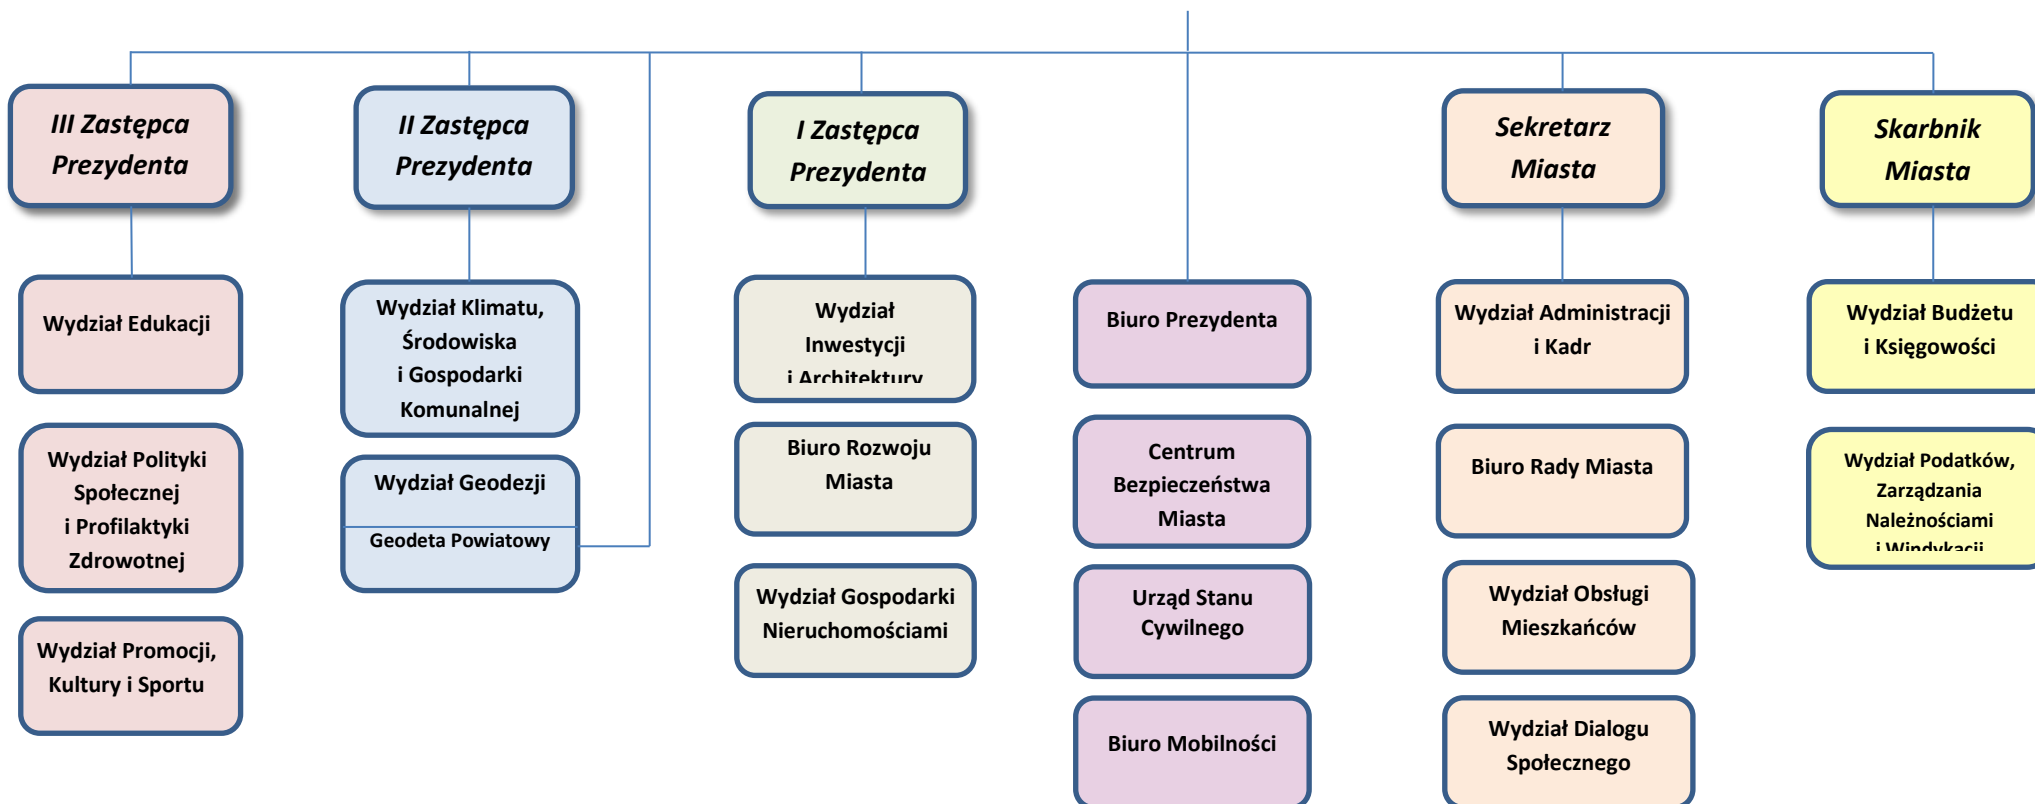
III Zastępca Prezydenta

Wydział Edukacji

Wydział Polityki Społecznej i Profilaktyki Zdrowotnej

Wydział Promocji, Kultury i Sportu

II Zastępca Prezydenta

Wydział Klimatu, Środowiska i Gospodarki Komunalnej

Wydział Geodezji

Geodeta Powiatowy

I Zastępca Prezydenta

Wydział Inwestycji i Architektury

Biuro Rozwoju Miasta

Wydział Gospodarki Nieruchomościami

Biuro Prezydenta

Centrum Bezpieczeństwa Miasta

Urząd Stanu Cywilnego

Biuro Mobilności

Sekretarz Miasta

Wydział Administracji i Kadr

Biuro Rady Miasta

Wydział Obsługi Mieszkańców

Wydział Dialogu Społecznego

Skarbnik Miasta

Wydział Budżetu i Księgowości

Wydział Podatków, Zarządzania Należnościami i Windykacji